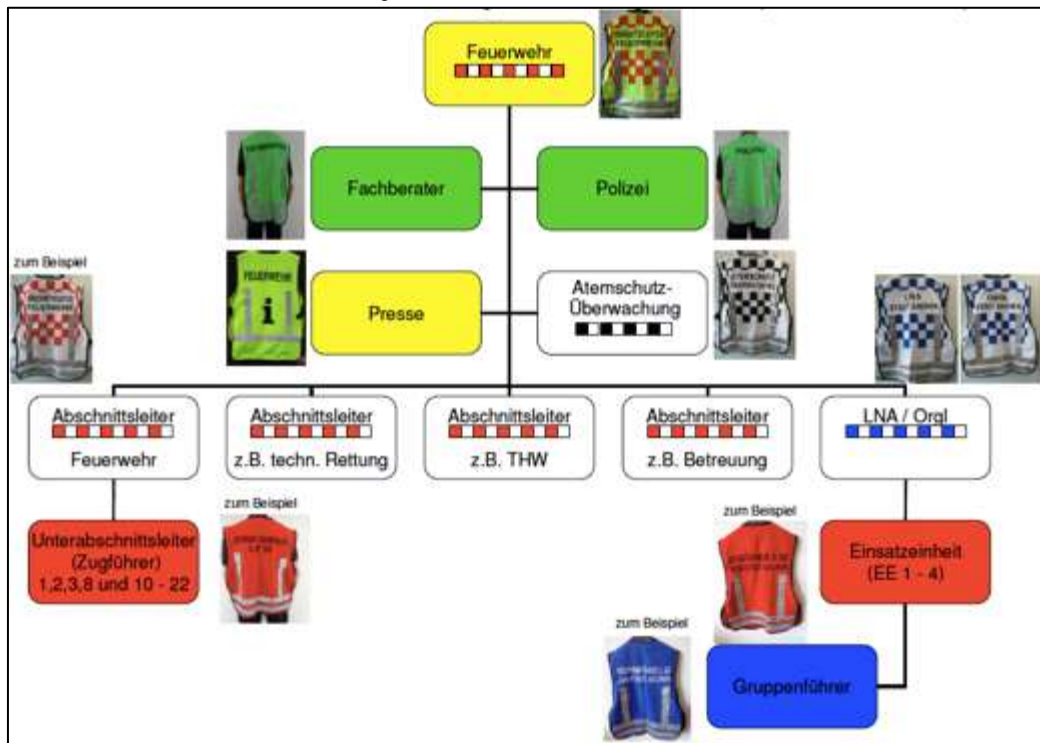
Feuerwehr

Fachberater

Polizei

zum Beispiel

Presse

Atemschutz-Überwachung

Abschnittsleiter
Feuerwehr

Abschnittsleiter
z.B. techn. Rettung

Abschnittsleiter
z.B. THW

Abschnittsleiter
z.B. Betreuung

LNA / Orgl

zum Beispiel

Unterabschnittsleiter (Zugführer) 1,2,3,8 und 10 - 22

zum Beispiel

Einsatzeinheit (EE 1 - 4)

zum Beispiel

Gruppenführer